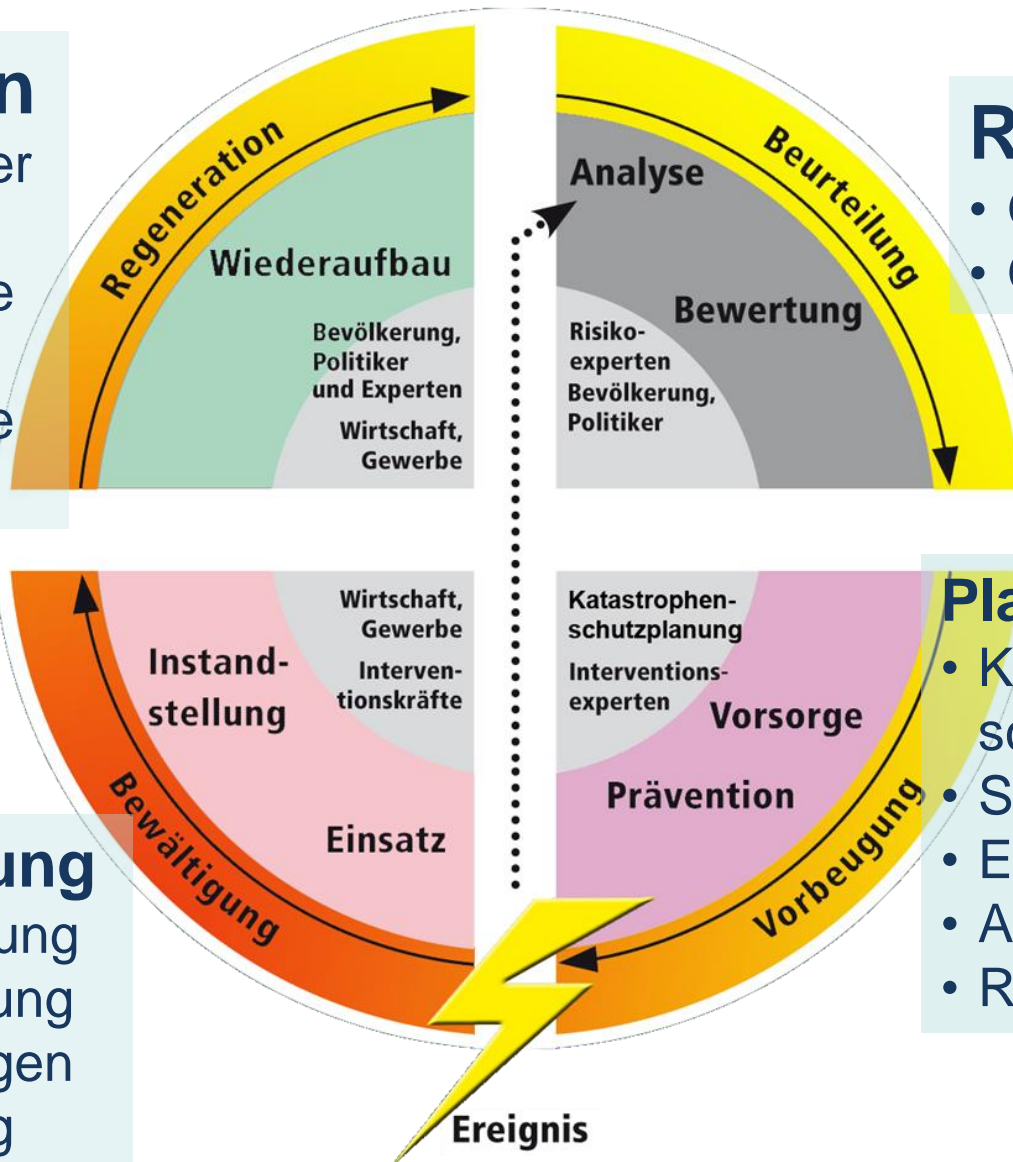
n
er

e

e

Regeneration

Wiederaufbau

Bevölkerung, Politiker und Experten

Wirtschaft, Gewerbe

Analyse

Beurteilung

Bewertung

Risikoexperten Bevölkerung, Politiker

R
• (
• (

Wirtschaft, Gewerbe

Interventionskräfte

Instandstellung

Einsatz

Bewältigung

ung
ung
ung
gen
g

Katastrophenschutzplanung

Interventionsexperten

Vorsorge

Prävention

Vorbeugung

Pla
• K
sc
• S
• E
• A
• R

Ereignis